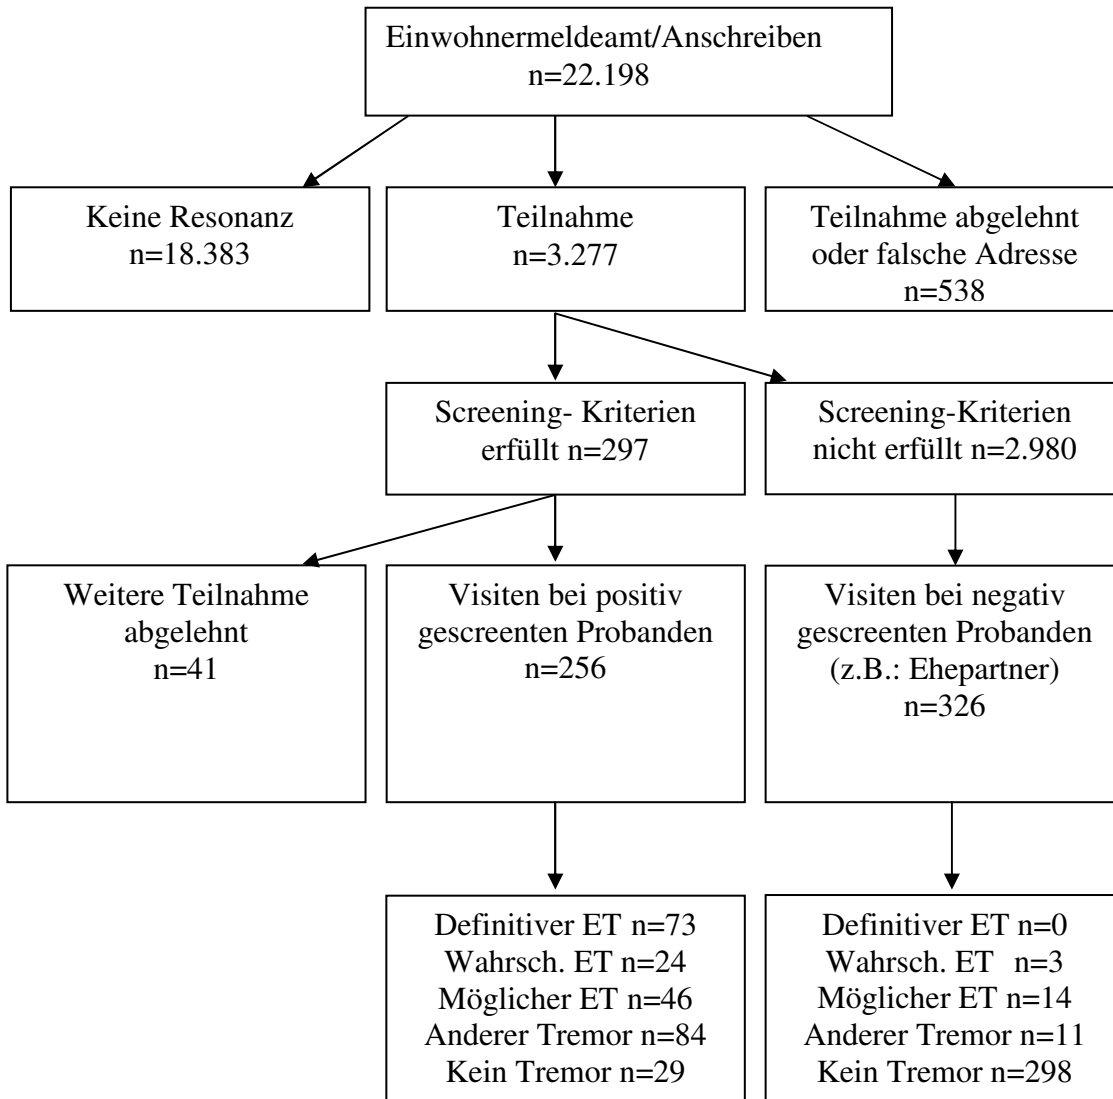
Einwohnermeldeamt/Anschreiben
n=22.198

Keine Resonanz
n=18.383

Teilnahme
n=3.277

Teilnahme abgelehnt oder falsche Adresse
n=538

Screening- Kriterien erfüllt n=297

Screening-Kriterien nicht erfüllt n=2.980

Weitere Teilnahme abgelehnt
n=41

Visiten bei positiv gescreenten Probanden
n=256

Visiten bei negativ gescreenten Probanden (z.B.: Ehepartner)
n=326

Definitiver ET n=73
Wahrsch. ET n=24
Möglicher ET n=46
Anderer Tremor n=84
Kein Tremor n=29

Definitiver ET n=0
Wahrsch. ET n=3
Möglicher ET n=14
Anderer Tremor n=11
Kein Tremor n=298